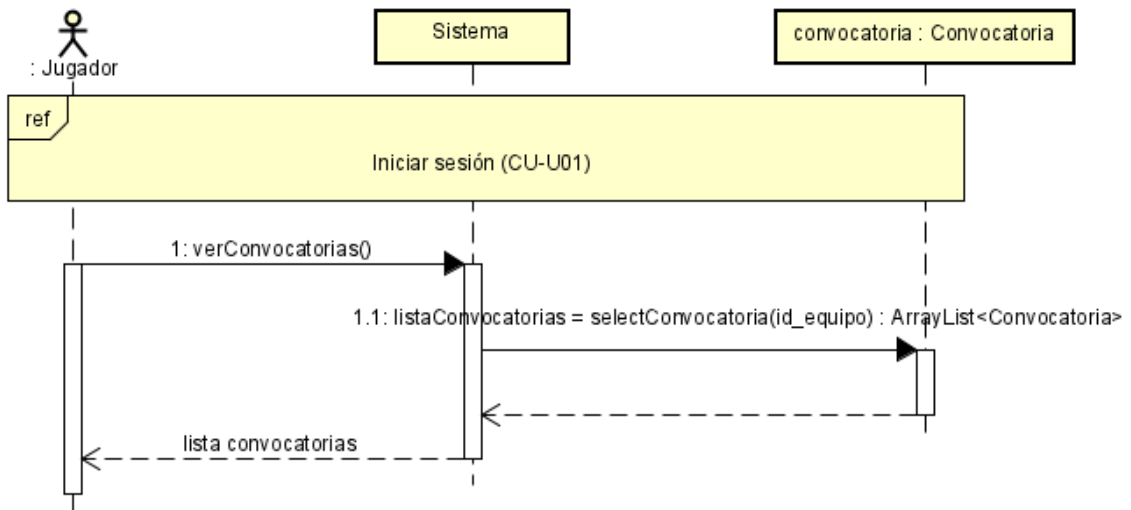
: Jugador

Sistema

convocatoria : Convocatoria

ref

Iniciar sesión (CU-U01)

1: verConvocatorias()

1.1: listaConvocatorias = selectConvocatoria(id_equipo) : ArrayList<Convocatoria>

lista convocatorias